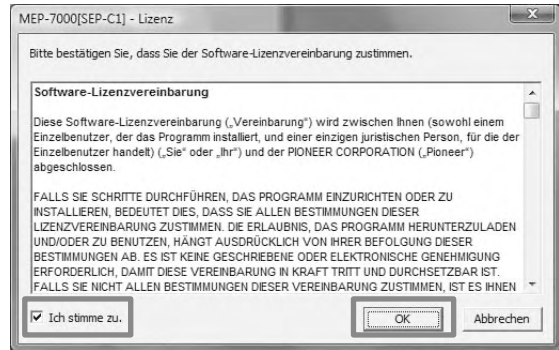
MEP-7000[SEP-C1] - Lizenz

Bitte bestätigen Sie, dass Sie der Software-Lizenzvereinbarung zustimmen.

Software-Lizenzvereinbarung

Diese Software-Lizenzvereinbarung („Vereinbarung") wird zwischen Ihnen (sowohl einem Einzelbenutzer, der das Programm installiert, und einer einzigen juristischen Person, für die der Einzelbenutzer handelt) („Sie" oder „Ihr") und der PIONEER CORPORATION („Pioneer") abgeschlossen.

FALLS SIE SCHRITTE DURCHFÜHREN, DAS PROGRAMM EINZURICHTEN ODER ZU INSTALLIEREN, BEDEUTET DIES, DASS SIE ALLEN BESTIMMUNGEN DIESER LIZENZVEREINBARUNG ZUSTIMMEN. DIE ERLAUBNIS, DAS PROGRAMM HERUNTERZULADEN UND/ODER ZU BENUTZEN, HÄNGT AUSDRÜCKLICH VON IHRER BEFOLGUNG DIESER BESTIMMUNGEN AB. ES IST KEINE GESCHRIEBENE ODER ELEKTRONISCHE GENEHMIGUNG ERFORDERLICH, DAMIT DIESE VEREINBARUNG IN KRAFT TRITT UND DURCHSETZBAR IST. FALLS SIE NICHT ALLEN BESTIMMUNGEN DIESER VEREINBARUNG ZUSTIMMEN, IST ES IHNEN

Ich stimme zu.

OK

Abbrechen